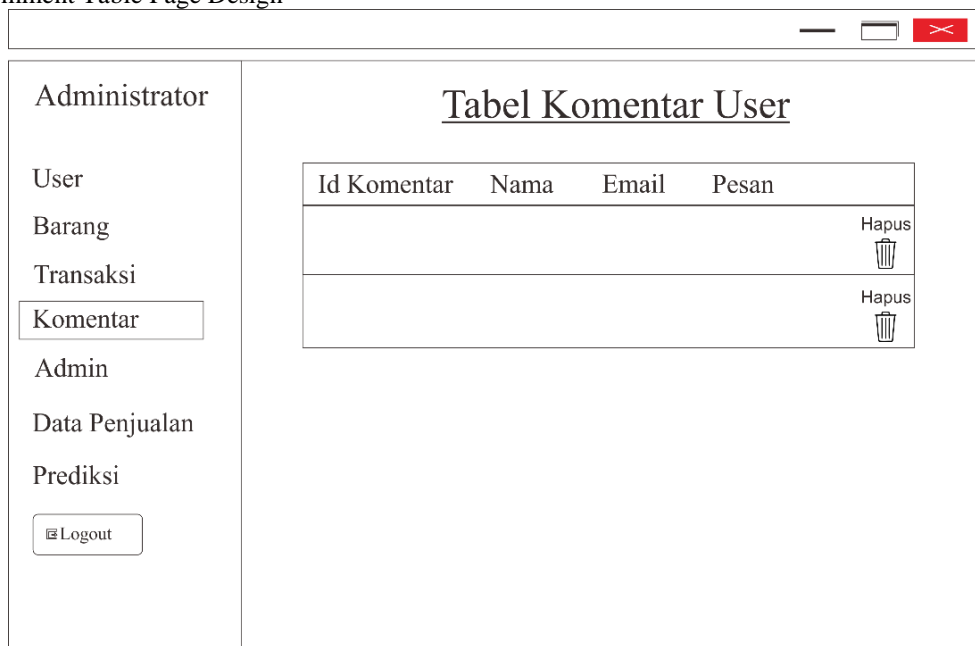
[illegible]mment Table Page Design

Administrator

User

Barang

Transaksi

Komentar

Admin

Data Penjualan

Prediksi

Logout

Tabel Komentar User

| Id Komentar | Nama | Email | Pesan | |
|---|---|---|---|---|
| | | | | Hapus |
| | | | | Hapus |